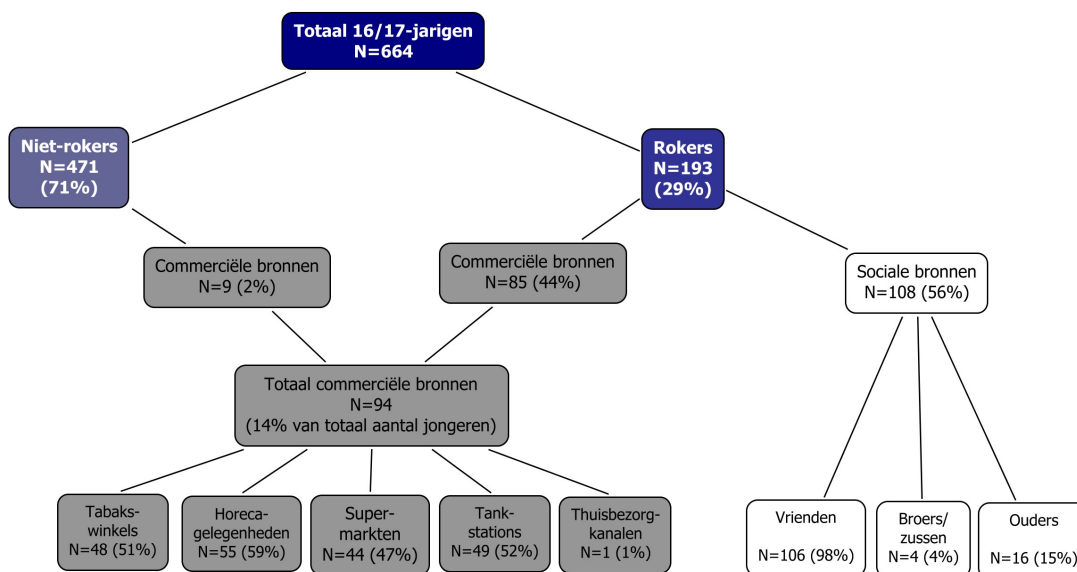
Totaal 16/17-jarigen
N=664

Niet-rokers
N=471
(71%)

Rokers
N=193
(29%)

Commerciële bronnen
N=9 (2%)

Commerciële bronnen
N=85 (44%)

Sociale bronnen
N=108 (56%)

Totaal commerciële bronnen
N=94
(14% van totaal aantal jongeren)

Tabakswinkels
N=48 (51%)

Horecagelegenheden
N=55 (59%)

Supermarkten
N=44 (47%)

Tankstations
N=49 (52%)

Thuisbezorgkanalen
N=1 (1%)

Vrienden
N=106 (98%)

Broers/zussen
N=4 (4%)

Ouders
N=16 (15%)